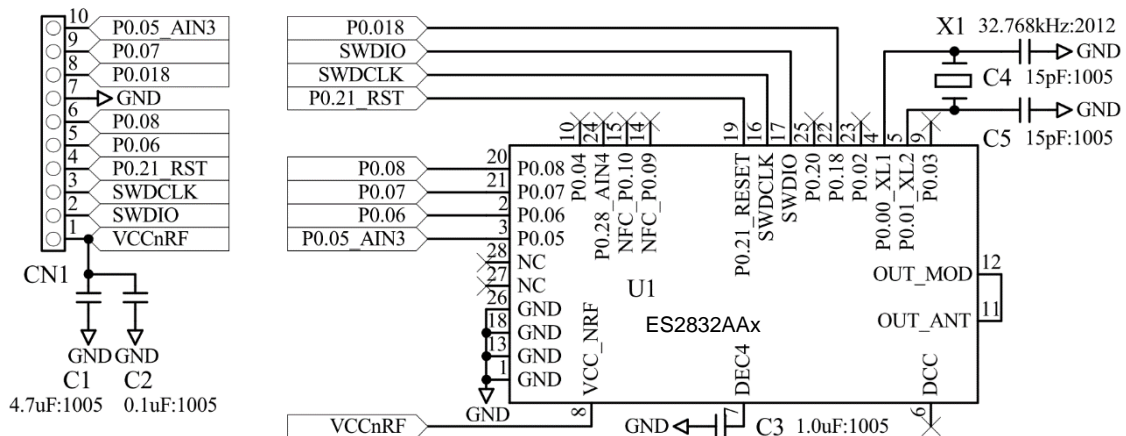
10 P0.05_AIN3
9 P0.07
8 P0.018
7 GND
6 P0.08
5 P0.06
4 P0.21_RST
3 SWDCLK
2 SWDIO
1 VCCnRF
CN1
GND GND
C1 C2
4.7uF:1005 0.1uF:1005

P0.018
SWDIO
SWDCLK
P0.21_RST
X1 32.768kHz:2012
GND
C4 15pF:1005
GND
C5 15pF:1005

10 24 15 14 19 16 17 25 22 23 4 5 9
P0.04 P0.28_AIN4 NFC_P0.10 NFC_P0.09 P0.21_RESET SWDCLK SWDIO P0.20 P0.18 P0.02 P0.00_XL1 P0.01_XL2 P0.03

P0.08 20 P0.08
P0.07 21 P0.07
P0.06 2 P0.06
P0.05_AIN3 3 P0.05
28 NC
27 NC
26 GND
18 GND
13 GND
1 GND
GND
U1
ES2832AAx
OUT_MOD 12
OUT_ANT 11
VCC_NRF
DEC4
DCC
VCCnRF 8
GND 7 C3 1.0uF:1005
6